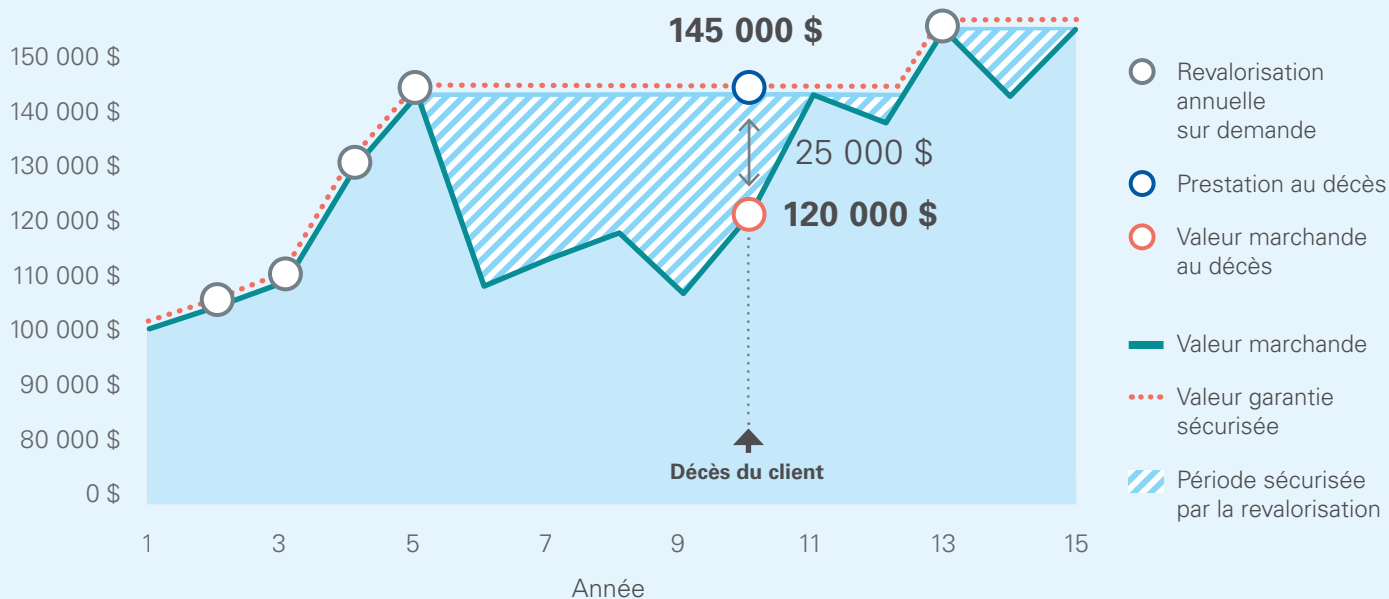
145 000 $

150 000 $
140 000 $
130 000 $
120 000 $
110 000 $
100 000 $
90 000 $
80 000 $
0 $

25 000 $
120 000 $

Décès du client

1
3
5
7
9
11
13
15

Année

Revalorisation annuelle sur demande

Prestation au décès

Valeur marchande au décès

Valeur marchande

Valeur garantie sécurisée

Période sécurisée par la revalorisation